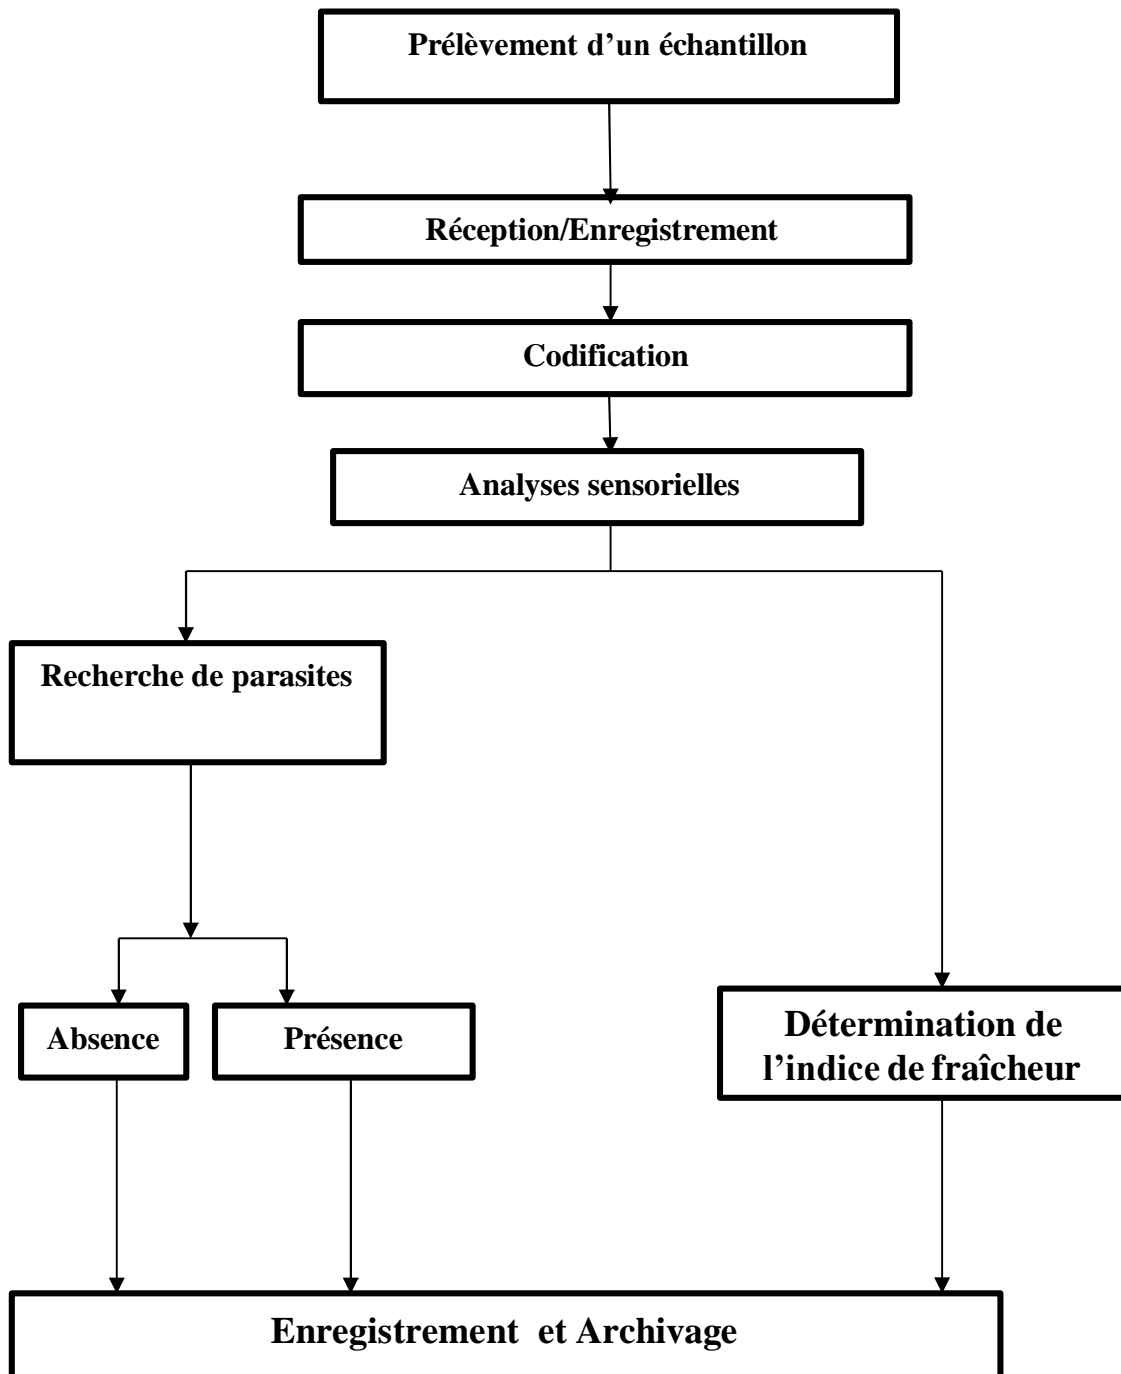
Prélèvement d’un échantillon

Réception/Enregistrement

Codification

Analyses sensorielles

Recherche de parasites

Absence

Présence

Détermination de l’indice de fraîcheur

Enregistrement et Archivage